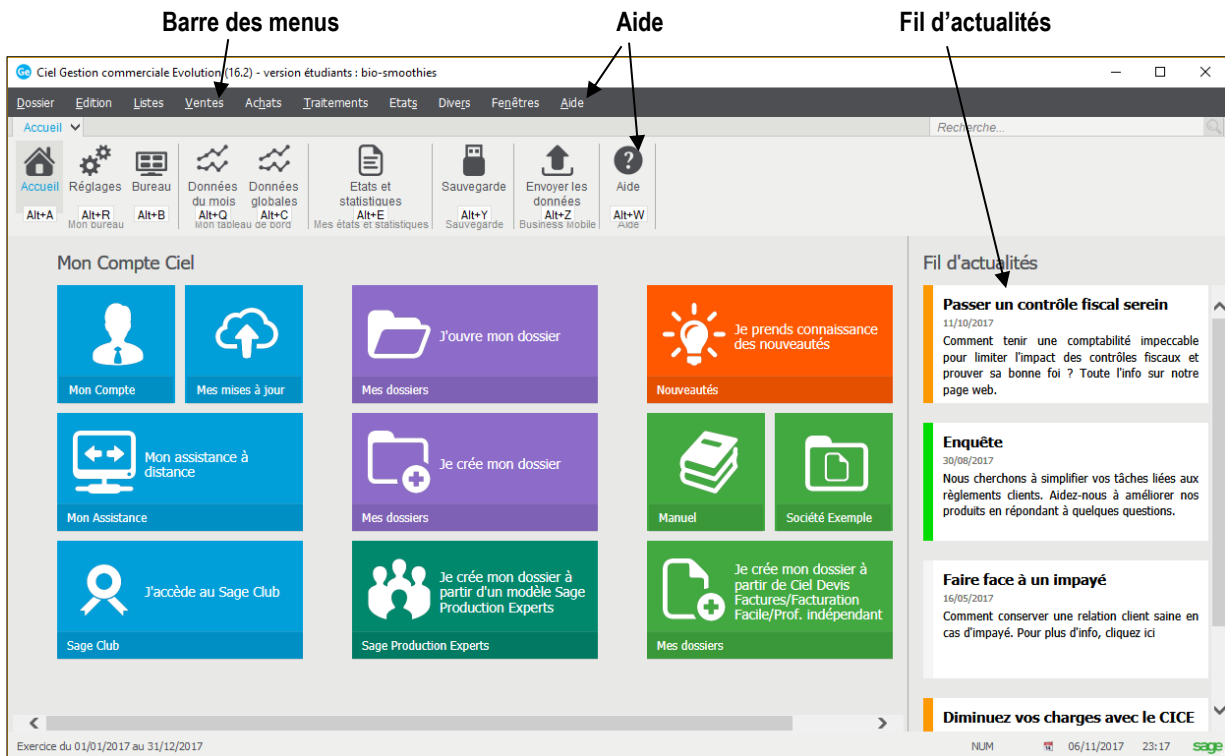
Barre des menus

Aide

Fil d'actualités

Ciel Gestion commerciale Evolution (16.2) - version étudiants : bio-smoothies

Dossier Edition Listes Ventes Achats Traitements Etats Divers Fenêtres Aide

Accueil

Recherche...

Accueil Alt+A
Réglages Alt+R
Bureau Alt+B
Mon bureau
Données du mois Alt+Q
Données globales Alt+C
Mon tableau de bord
Etats et statistiques Alt+E
Mes états et statistiques
Sauvegarde Alt+Y
Sauvegarde
Envoyer les données Alt+Z
Business Mobile
Aide Alt+W
Aide

Mon Compte Ciel

Mon Compte

Mes mises à jour

J'ouvre mon dossier
Mes dossiers

Je prends connaissance des nouveautés
Nouveautés

Mon assistance à distance
Mon Assistance

Je crée mon dossier
Mes dossiers

Manuel

Société Exemple

J'accède au Sage Club
Sage Club

Je crée mon dossier à partir d'un modèle Sage Production Experts
Sage Production Experts

Je crée mon dossier à partir de Ciel Devis Factures/Facturation Facile/Prof. indépendant
Mes dossiers

Fil d'actualités

Passer un contrôle fiscal serein
11/10/2017
Comment tenir une comptabilité impeccable pour limiter l'impact des contrôles fiscaux et prouver sa bonne foi ? Toute l'info sur notre page web.

Enquête
30/08/2017
Nous cherchons à simplifier vos tâches liées aux règlements clients. Aidez-nous à améliorer nos produits en répondant à quelques questions.

Faire face à un impayé
16/05/2017
Comment conserver une relation client saine en cas d'impayé. Pour plus d'info, cliquez ici

Diminuez vos charges avec le CICE

Exercice du 01/01/2017 au 31/12/2017
NUM
06/11/2017
23:17
sage